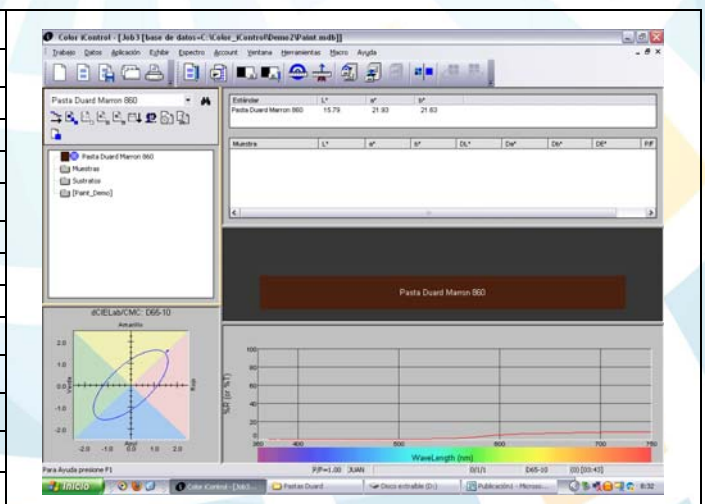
Color iControl - [Job3 [base de datos=C:\Color_iControl\Demo2\Paint.mdb]]

Trabajo Datos Aplicación Exhibir Espectro Account Ventana Herramientas Macro Ayuda

Pasta Duard Marron 860

Pasta Duard Marron 860
Muestras
Sustratos
[Paint_Demo]

| Estándar | L* | a* | b* |
|---|---|---|---|
| Pasta Duard Marron 860 | 15.79 | 21.93 | 21.63 |

| Muestra | L* | a* | b* | DL* | Da* | Db* | DE* | P/F |
|---|---|---|---|---|---|---|---|---|

Pasta Duard Marron 860

dCIELab/CMC: D65-10
Amarillo
Azul
Rojo
2.0
1.0
0.0
-1.0
-2.0
-2.0 -1.0 0.0 1.0 2.0

%R (or %T)
100
80
60
40
20
0
360 400 500 600 700 750
WaveLength (nm)

Para Ayuda presione F1
P/F=1.00 JUAN 0/1/1 D65-10 (0) [03:43]

Inicio
Color iControl - [Job3...
Pastas Duard
Disco extraíble (D:)
Publicación1 - Microso...
8:32